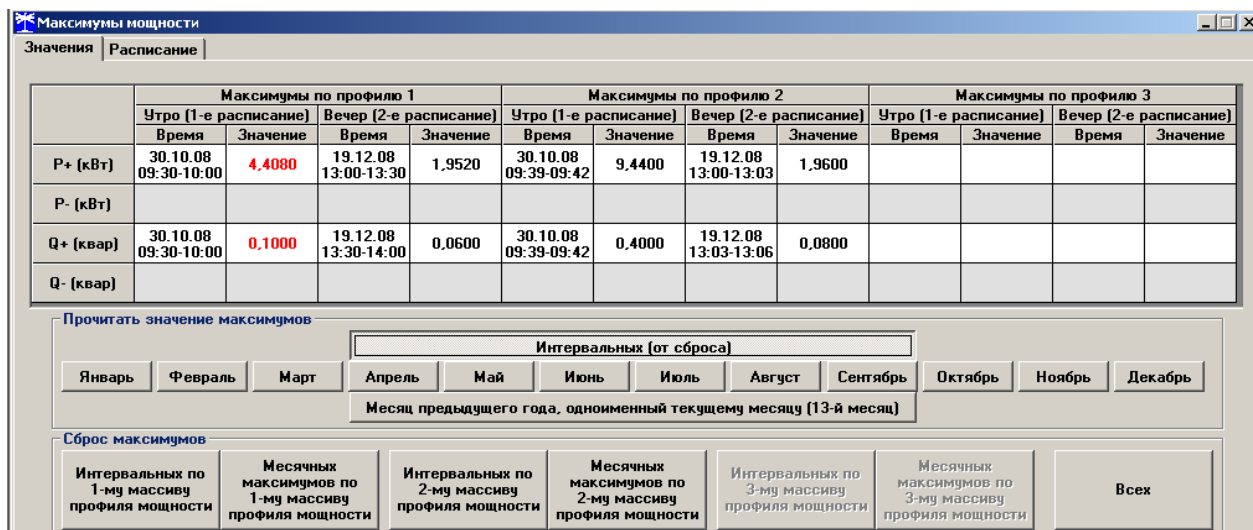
Максимумы мощности

Значения | Расписание

| | Максимумы по профилю 1 | | | | Максимумы по профилю 2 | | | | Максимумы по профилю 3 | | | |
|---|---|---|---|---|---|---|---|---|---|---|---|---|
| | Утро (1-е расписание) | | Вечер (2-е расписание) | | Утро (1-е расписание) | | Вечер (2-е расписание) | | Утро (1-е расписание) | | Вечер (2-е расписание) | |
| | Время | Значение | Время | Значение | Время | Значение | Время | Значение | Время | Значение | Время | Значение |
| P+ (кВт) | 30.10.08 09:30-10:00 | 4,4080 | 19.12.08 13:00-13:30 | 1,9520 | 30.10.08 09:39-09:42 | 9,4400 | 19.12.08 13:00-13:03 | 1,9600 | | | | |
| P- (кВт) | | | | | | | | | | | | |
| Q+ (квар) | 30.10.08 09:30-10:00 | 0,1000 | 19.12.08 13:30-14:00 | 0,0600 | 30.10.08 09:39-09:42 | 0,4000 | 19.12.08 13:03-13:06 | 0,0800 | | | | |
| Q- (квар) | | | | | | | | | | | | |

Прочитать значение максимумов

Интервальных (от сброса)

Январь Февраль Март Апрель Май Июнь Июль Август Сентябрь Октябрь Ноябрь Декабрь

Месяц предыдущего года, одноименный текущему месяцу (13-й месяц)

Сброс максимумов

Интервальных по 1-му массиву профиля мощности
Месячных максимумов по 1-му массиву профиля мощности
Интервальных по 2-му массиву профиля мощности
Месячных максимумов по 2-му массиву профиля мощности
Интервальных по 3-му массиву профиля мощности
Месячных максимумов по 3-му массиву профиля мощности
Всех